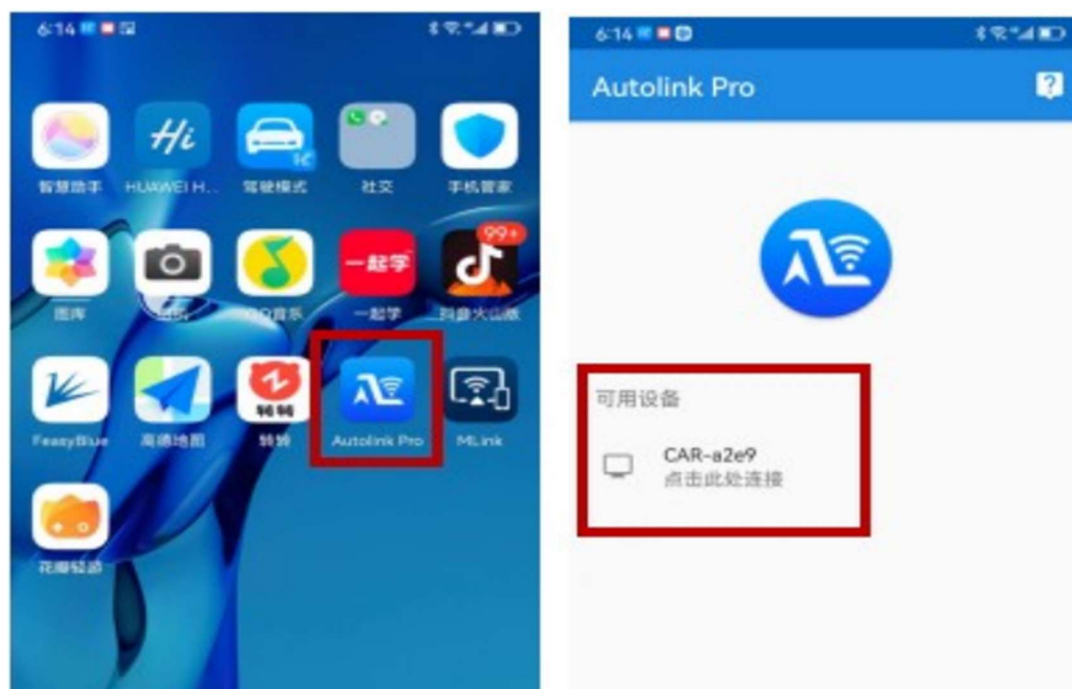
6:14

智慧助手
HUAWEI H...
驾驶模式
社交
手机管家

99+
图库
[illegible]
QQ音乐
一起学
一起学
抖音火山版

转转
FeasyBlue
高德地图
转转
Autolink Pro
MLink

花瓣轻游

6:14

Autolink Pro

可用设备

CAR-a2e9
点击此处连接